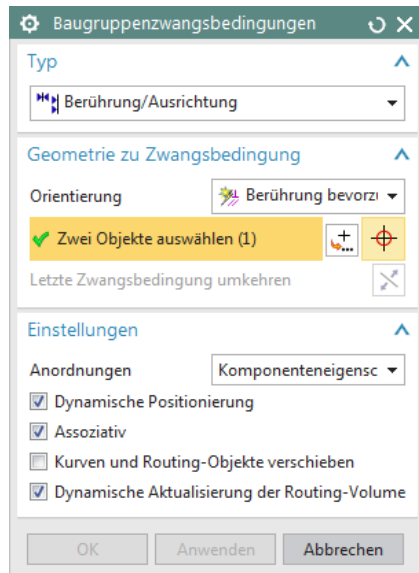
Baugruppenzwangsbedingungen

Typ

Berührung/Ausrichtung

Geometrie zu Zwangsbedingung

Orientierung

Berührung bevorzu

Zwei Objekte auswählen (1)

Letzte Zwangsbedingung umkehren

Einstellungen

Anordnungen

Komponenteneigensc

Dynamische Positionierung

Assoziativ

Kurven und Routing-Objekte verschieben

Dynamische Aktualisierung der Routing-Volume

OK

Anwenden

Abbrechen